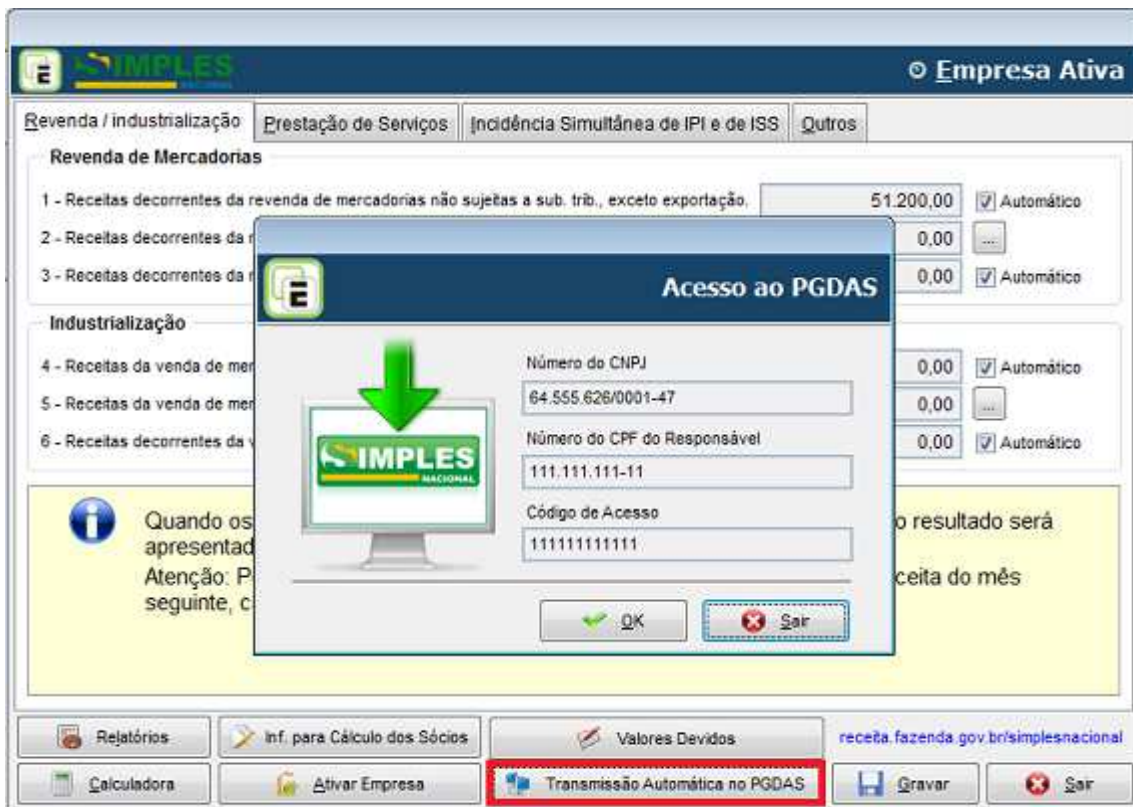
SIMPLES NACIONAL

Empresa Ativa

Revenda / industrialização | Prestação de Serviços | Incidência Simultânea de IPI e de ISS | Outros

Revenda de Mercadorias

1 - Receitas decorrentes da revenda de mercadorias não sujeitas a sub. trib., exceto exportação. 51.200,00 Automático

2 - Receitas decorrentes da r 0,00 ...

3 - Receitas decorrentes da r 0,00 Automático

Industrialização

4 - Receitas da venda de mer 0,00 Automático

5 - Receitas da venda de mer 0,00 ...

6 - Receitas decorrentes da v 0,00 Automático

Quando os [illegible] o resultado será apresentad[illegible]

Atenção: P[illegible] ceita do mês seguinte, c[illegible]

Acesso ao PGDAS

SIMPLES NACIONAL

Número do CNPJ
64.555.626/0001-47

Número do CPF do Responsável
111.111.111-11

Código de Acesso
111111111111

OK Sair

Relatórios | Inf. para Cálculo dos Sócios | Valores Devidos | receita.fazenda.gov.br/simplesnacional

Calculadora | Ativar Empresa | Transmissão Automática no PGDAS | Gravar | Sair